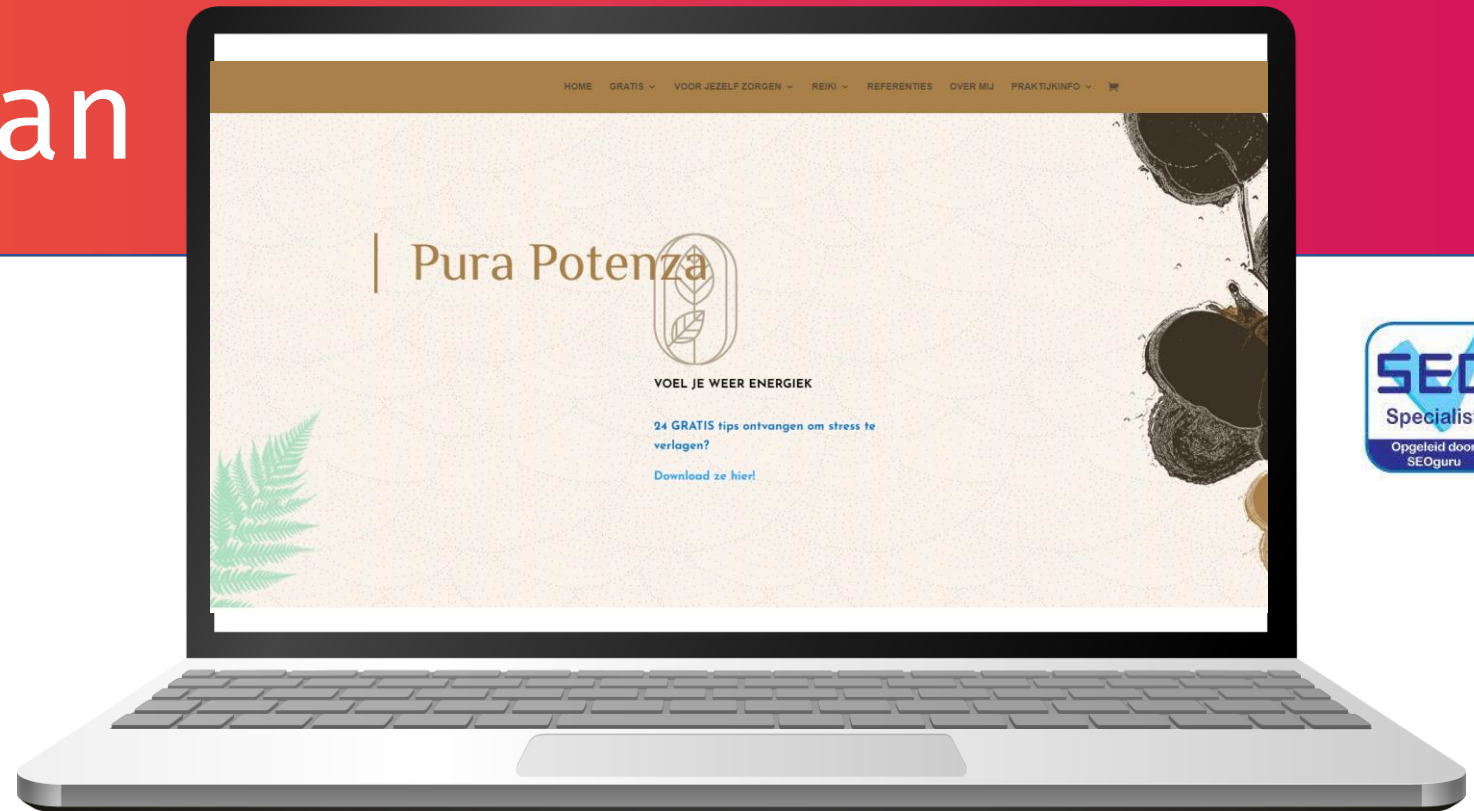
an

HOME GRATIS ⌄ VOOR JEZELF ZORGEN ⌄ REIKI ⌄ REFERENTIES OVER MIJ PRAKTIJKINFO ⌄

Pura Potenza

VOEL JE WEER ENERGIEK

24 GRATIS tips ontvangen om stress te verlagen?

Download ze hier!

SEO
Specialist
Opgeleid door SEOguru